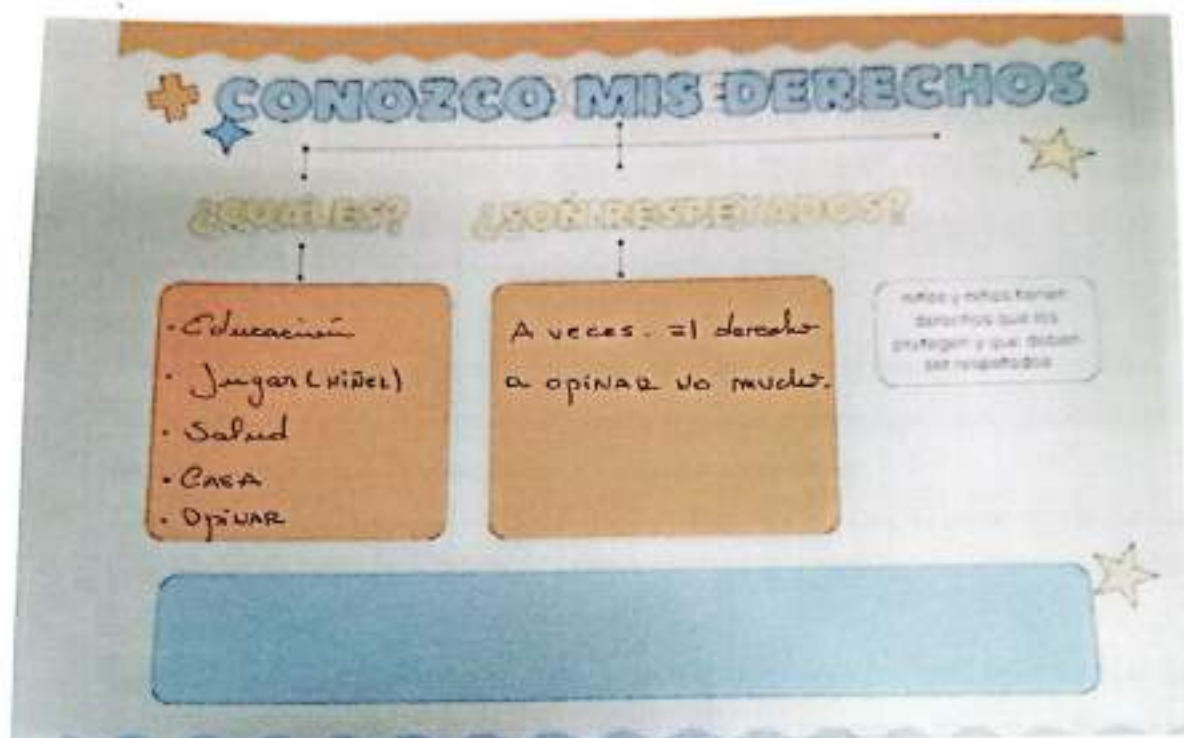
CONOZCO MIS DERECHOS

¿CUÁLES?

¿SON RESPETADOS?

· Educación
· Jugar (NIÑEZ)
· Salud
· CASA
· Opinar

A veces. el derecho a opinar no mucho.

niños y niñas tienen derechos que los protegen y que deben ser respetados